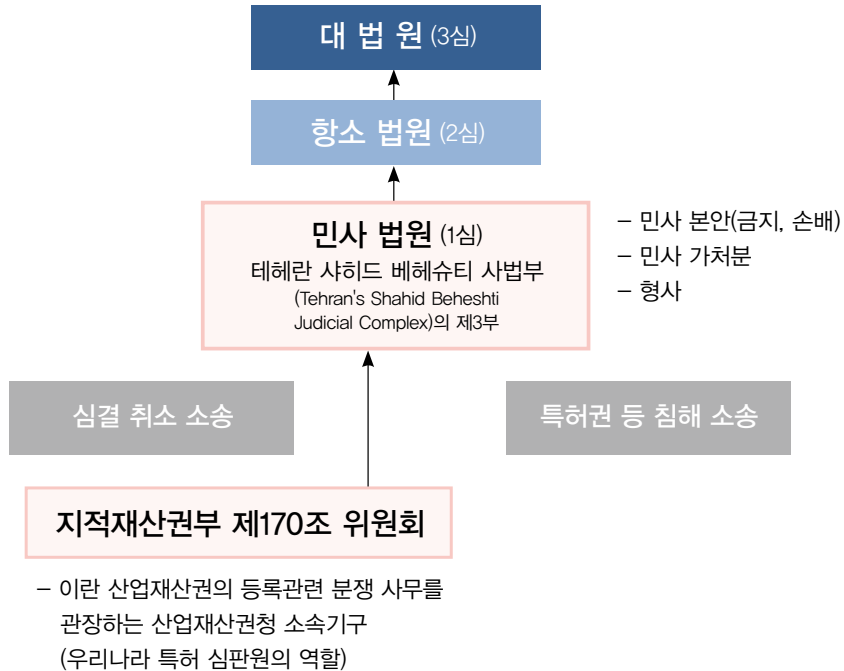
대 법 원 (3심)

항소 법원 (2심)

민사 법원 (1심)
테헤란 샤히드 베헤슈티 사법부
(Tehran's Shahid Beheshti Judicial Complex)의 제3부

– 민사 본안(금지, 손배)
– 민사 가처분
– 형사

심결 취소 소송

특허권 등 침해 소송

지적재산권부 제170조 위원회

– 이란 산업재산권의 등록관련 분쟁 사무를 관장하는 산업재산권청 소속기구 (우리나라 특허 심판원의 역할)